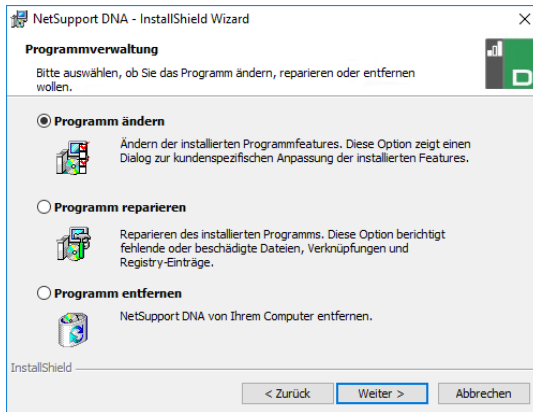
NetSupport DNA - InstallShield Wizard

×

Programmverwaltung

Bitte auswählen, ob Sie das Programm ändern, reparieren oder entfernen wollen.

Programm ändern

Ändern der installierten Programmfeatures. Diese Option zeigt einen Dialog zur kundenspezifischen Anpassung der installierten Features.

Programm reparieren

Reparieren des installierten Programms. Diese Option berichtigt fehlende oder beschädigte Dateien, Verknüpfungen und Registry-Einträge.

Programm entfernen

NetSupport DNA von Ihrem Computer entfernen.

InstallShield

< Zurück

Weiter >

Abbrechen